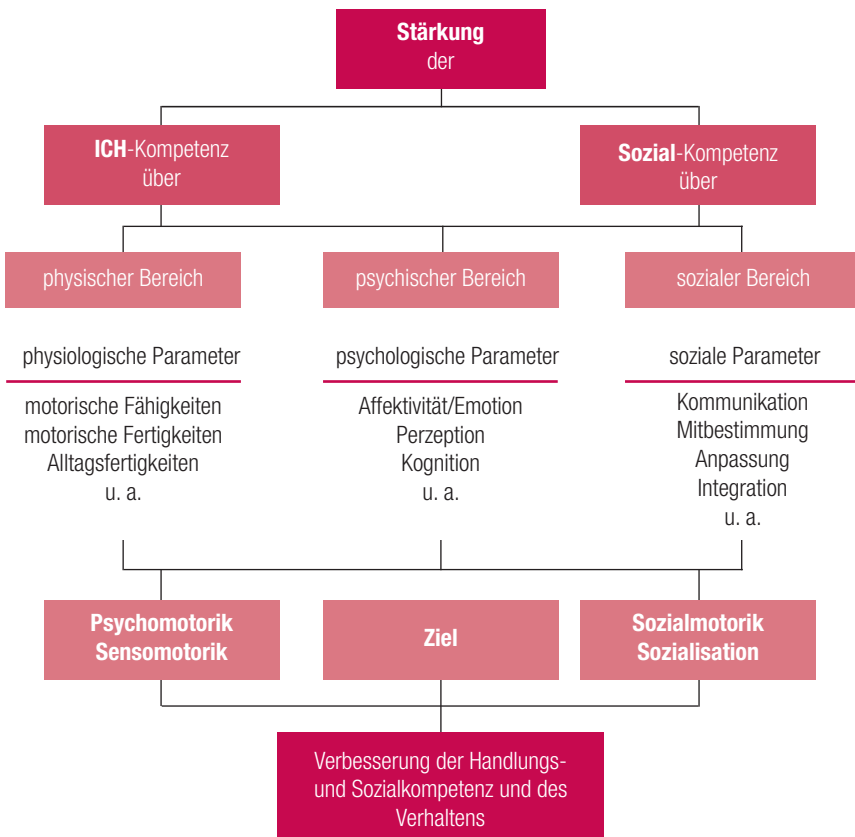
Stärkung
der

ICH-Kompetenz
über

Sozial-Kompetenz
über

physischer Bereich

psychischer Bereich

sozialer Bereich

physiologische Parameter

motorische Fähigkeiten
motorische Fertigkeiten
Alltagsfertigkeiten
u. a.

psychologische Parameter

Affektivität/Emotion
Perzeption
Kognition
u. a.

soziale Parameter

Kommunikation
Mitbestimmung
Anpassung
Integration
u. a.

Psychomotorik
Sensomotorik

Ziel

Sozialmotorik
Sozialisation

Verbesserung der Handlungs- und Sozialkompetenz und des Verhaltens